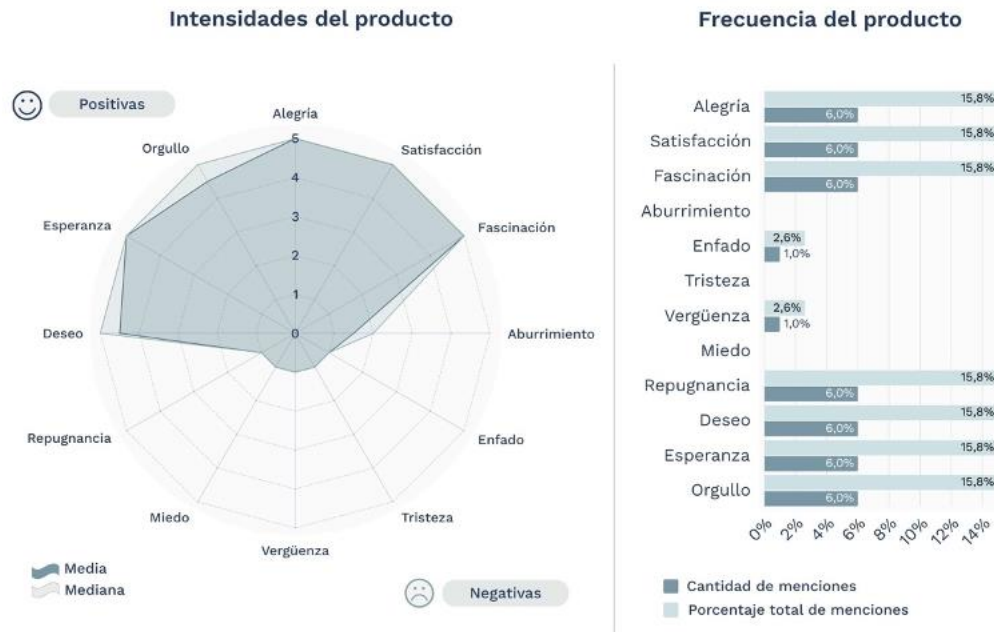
Intensidades del producto

Positivas

Alegría
Satisfacción
Fascinación
Aburrimiento
Enfado
Tristeza
Vergüenza
Miedo
Repugnancia
Deseo
Esperanza
Orgullo

5
4
3
2
1
0

Media
Mediana

Negativas

Frecuencia del producto

| | Cantidad de menciones | Porcentaje total de menciones |
|---|---|---|
| Alegría | 6,0% | 15,8% |
| Satisfacción | 6,0% | 15,8% |
| Fascinación | 6,0% | 15,8% |
| Aburrimiento | | |
| Enfado | 1,0% | 2,6% |
| Tristeza | | |
| Vergüenza | 1,0% | 2,6% |
| Miedo | | |
| Repugnancia | 6,0% | 15,8% |
| Deseo | 6,0% | 15,8% |
| Esperanza | 6,0% | 15,8% |
| Orgullo | 6,0% | 15,8% |

0% 2% 4% 6% 8% 10% 12% 14%

Cantidad de menciones
Porcentaje total de menciones